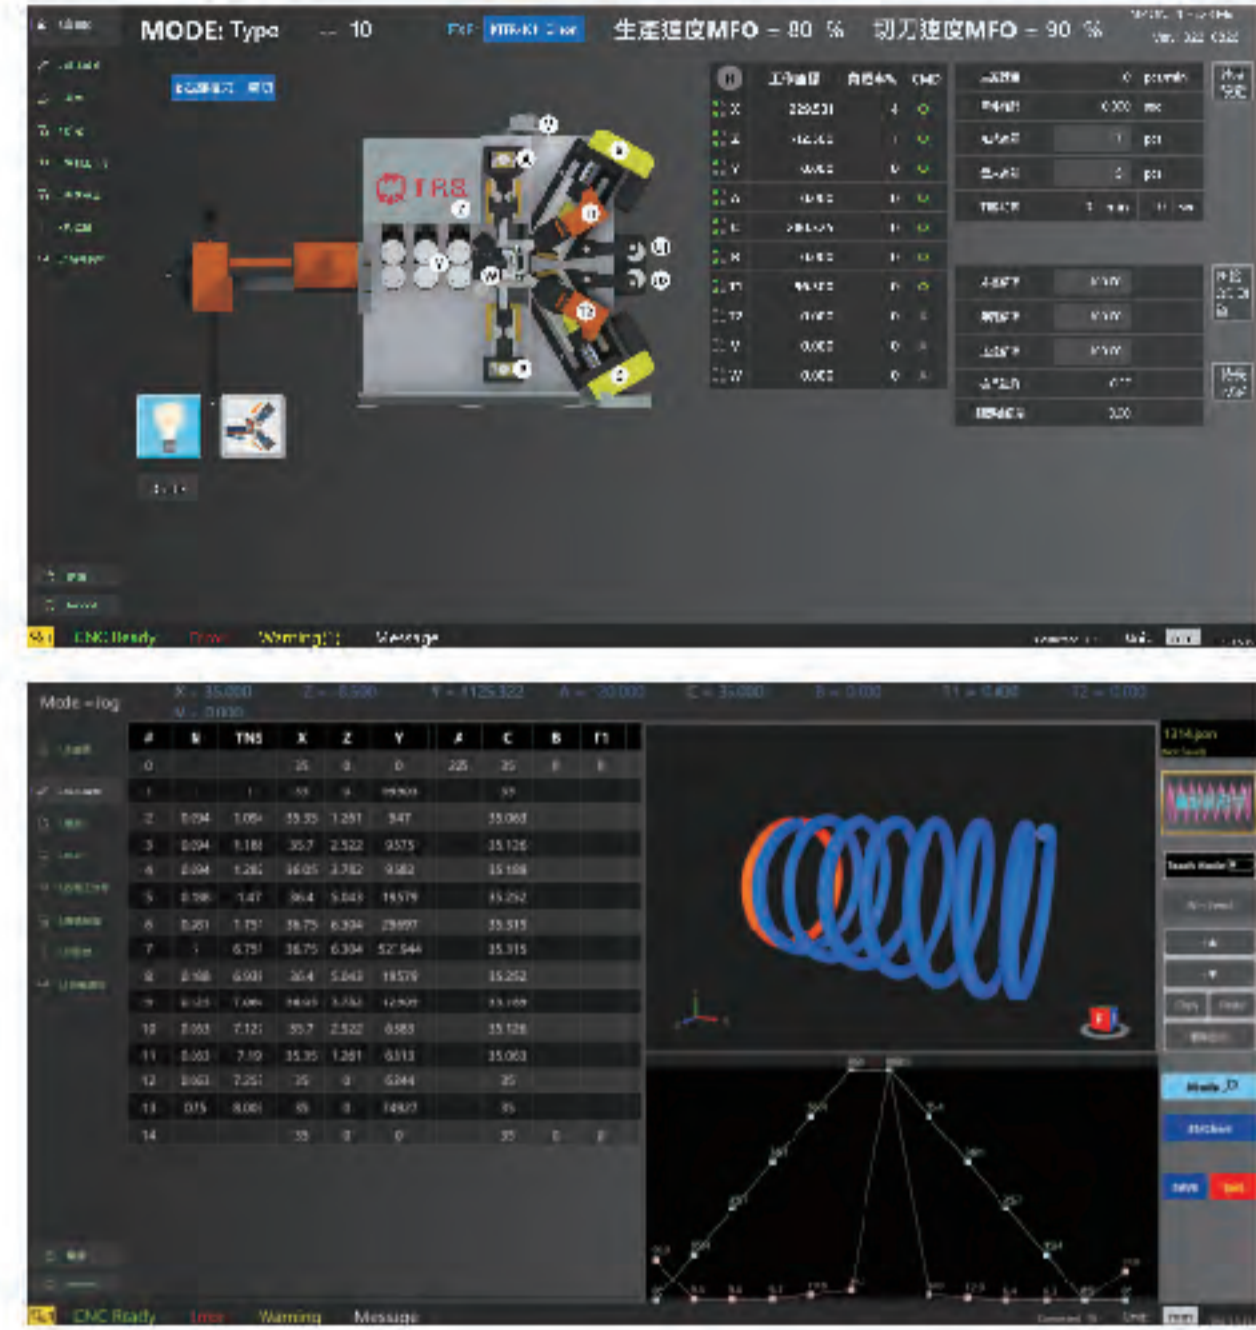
MODE: Type 10

生產速度MFO = 80 %   切刀速度MFO = 90 %

| # | 工作座標 | 自動% | CMD |
|---|---|---|---|
| X | 228.531 | | |
| Z | | | |
| Y | | | |
| A | | | |
| C | | | |
| B | | | |
| T1 | | | |
| T2 | 0.000 | 0 | |
| V | 0.000 | 0 | |
| W | 0.000 | 0 | |

TRS

CNC Ready   Error   Warning   Message

Mode - log

X = 35.000   Z = 0.500   Y = 1125.322   A = 20.000   C = 35.000   B = 0.000   T1 = 0.400   T2 = 0.000
W = 0.000

| # | N | TNS | X | Z | Y | A | C | B | T1 |
|---|---|---|---|---|---|---|---|---|---|
| 0 | | | 35 | 0 | 0 | 225 | 35 | | |
| 1 | | 1 | 35 | 0 | | | 35 | | |
| 2 | 0.094 | 1.094 | 35.35 | 1.261 | 947 | | 35.063 | | |
| 3 | 0.094 | 1.188 | 35.7 | 2.522 | 9575 | | 35.126 | | |
| 4 | 0.094 | 1.282 | 36.05 | 3.782 | 9382 | | 35.189 | | |
| 5 | 0.188 | 1.47 | 36.4 | 5.043 | 18579 | | 35.252 | | |
| 6 | 0.281 | 1.751 | 36.75 | 6.304 | 28697 | | 35.315 | | |
| 7 | 5 | 6.751 | 36.75 | 6.304 | 527.944 | | 35.315 | | |
| 8 | 0.188 | 6.938 | 36.4 | 5.043 | 18579 | | 35.252 | | |
| 9 | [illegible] | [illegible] | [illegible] | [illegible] | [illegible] | | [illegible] | | |
| 10 | 0.063 | 7.121 | 35.7 | 2.522 | 6383 | | 35.126 | | |
| 11 | 0.063 | 7.19 | 35.35 | 1.261 | 6313 | | 35.063 | | |
| 12 | 0.063 | 7.251 | 35 | 0 | 6244 | | 35 | | |
| 13 | 075 | 8.001 | 35 | 0 | 74927 | | 35 | | |
| 14 | | | 35 | 0 | 0 | | 35 | 0 | 0 |

1314.json

Teach Mode

Copy   Paste

Mode

SAVE

CNC Ready   Error   Warning   Message